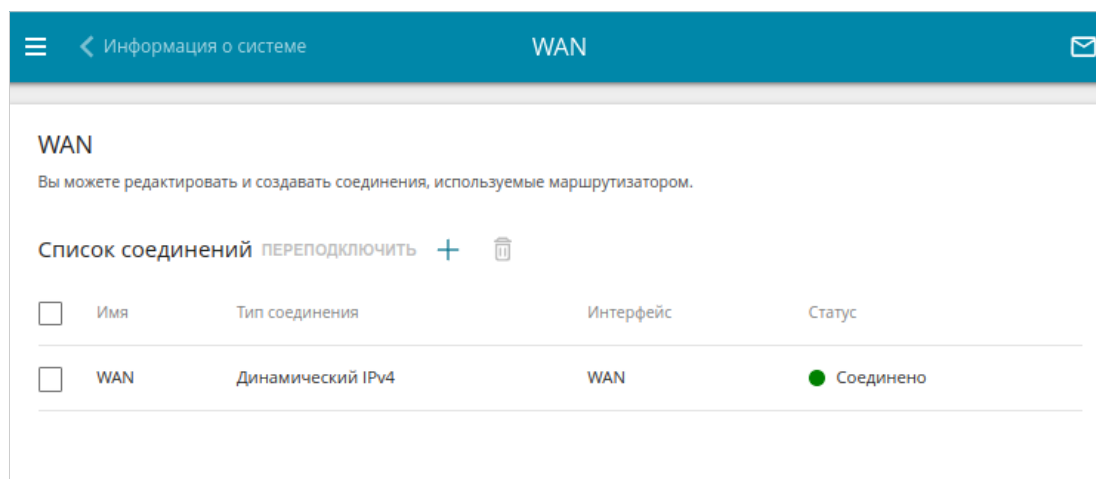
Информация о системе

WAN

WAN

Вы можете редактировать и создавать соединения, используемые маршрутизатором.

Список соединений ПЕРЕПОДКЛЮЧИТЬ

| | Имя | Тип соединения | Интерфейс | Статус |
|---|---|---|---|---|
| | WAN | Динамический IPv4 | WAN | Соединено |